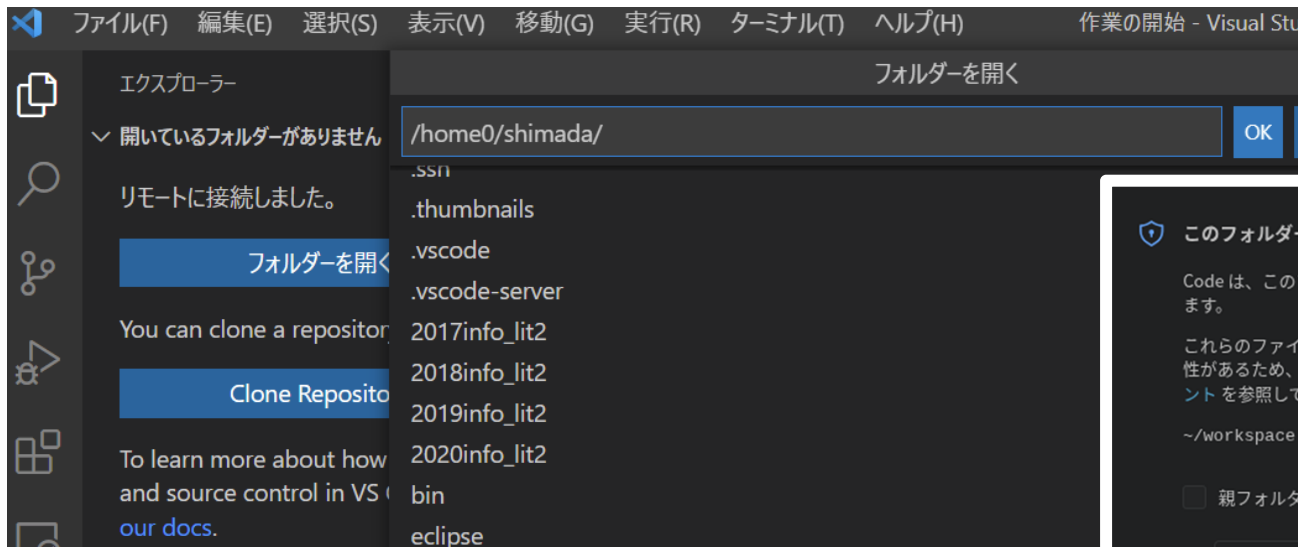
ファイル(F) 編集(E) 選択(S) 表示(V) 移動(G) 実行(R) ターミナル(T) ヘルプ(H) 作業の開始 - Visual Stu

エクスプローラー

開いているフォルダーがありません

リモートに接続しました。

フォルダーを開く

You can clone a repository

Clone Reposito

To learn more about how and source control in VS our docs.

フォルダーを開く

/home0/shimada/

OK

.ssh
.thumbnails
.vscode
.vscode-server
2017info_lit2
2018info_lit2
2019info_lit2
2020info_lit2
bin
eclipse

このフォルダ

Code は、この ます。

これらのファイ 性があるため、 ント を参照して

~/workspace

親フォルタ